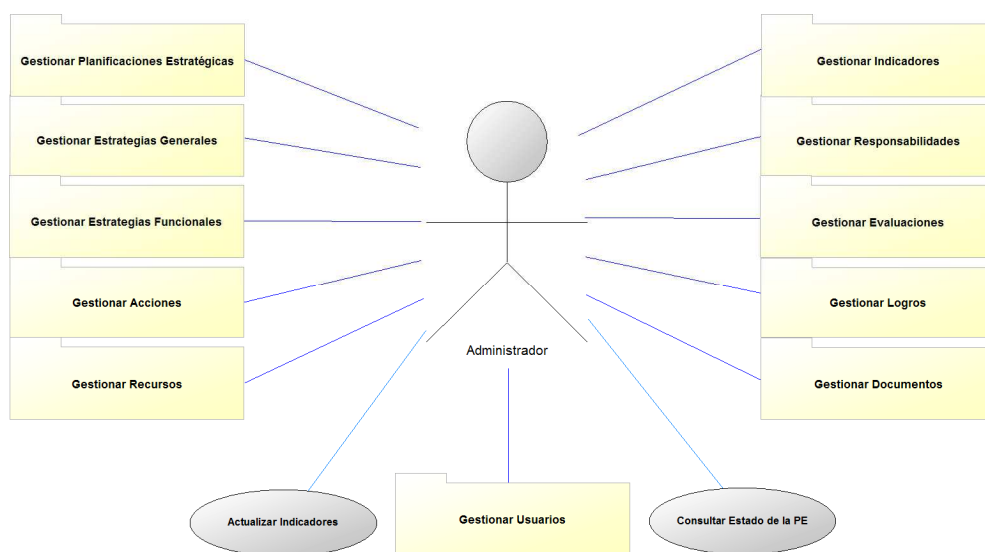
Gestionar Planificaciones Estratégicas

Gestionar Estrategias Generales

Gestionar Estrategias Funcionales

Gestionar Acciones

Gestionar Recursos

Administrador

Gestionar Indicadores

Gestionar Responsabilidades

Gestionar Evaluaciones

Gestionar Logros

Gestionar Documentos

Actualizar Indicadores

Gestionar Usuarios

Consultar Estado de la PE